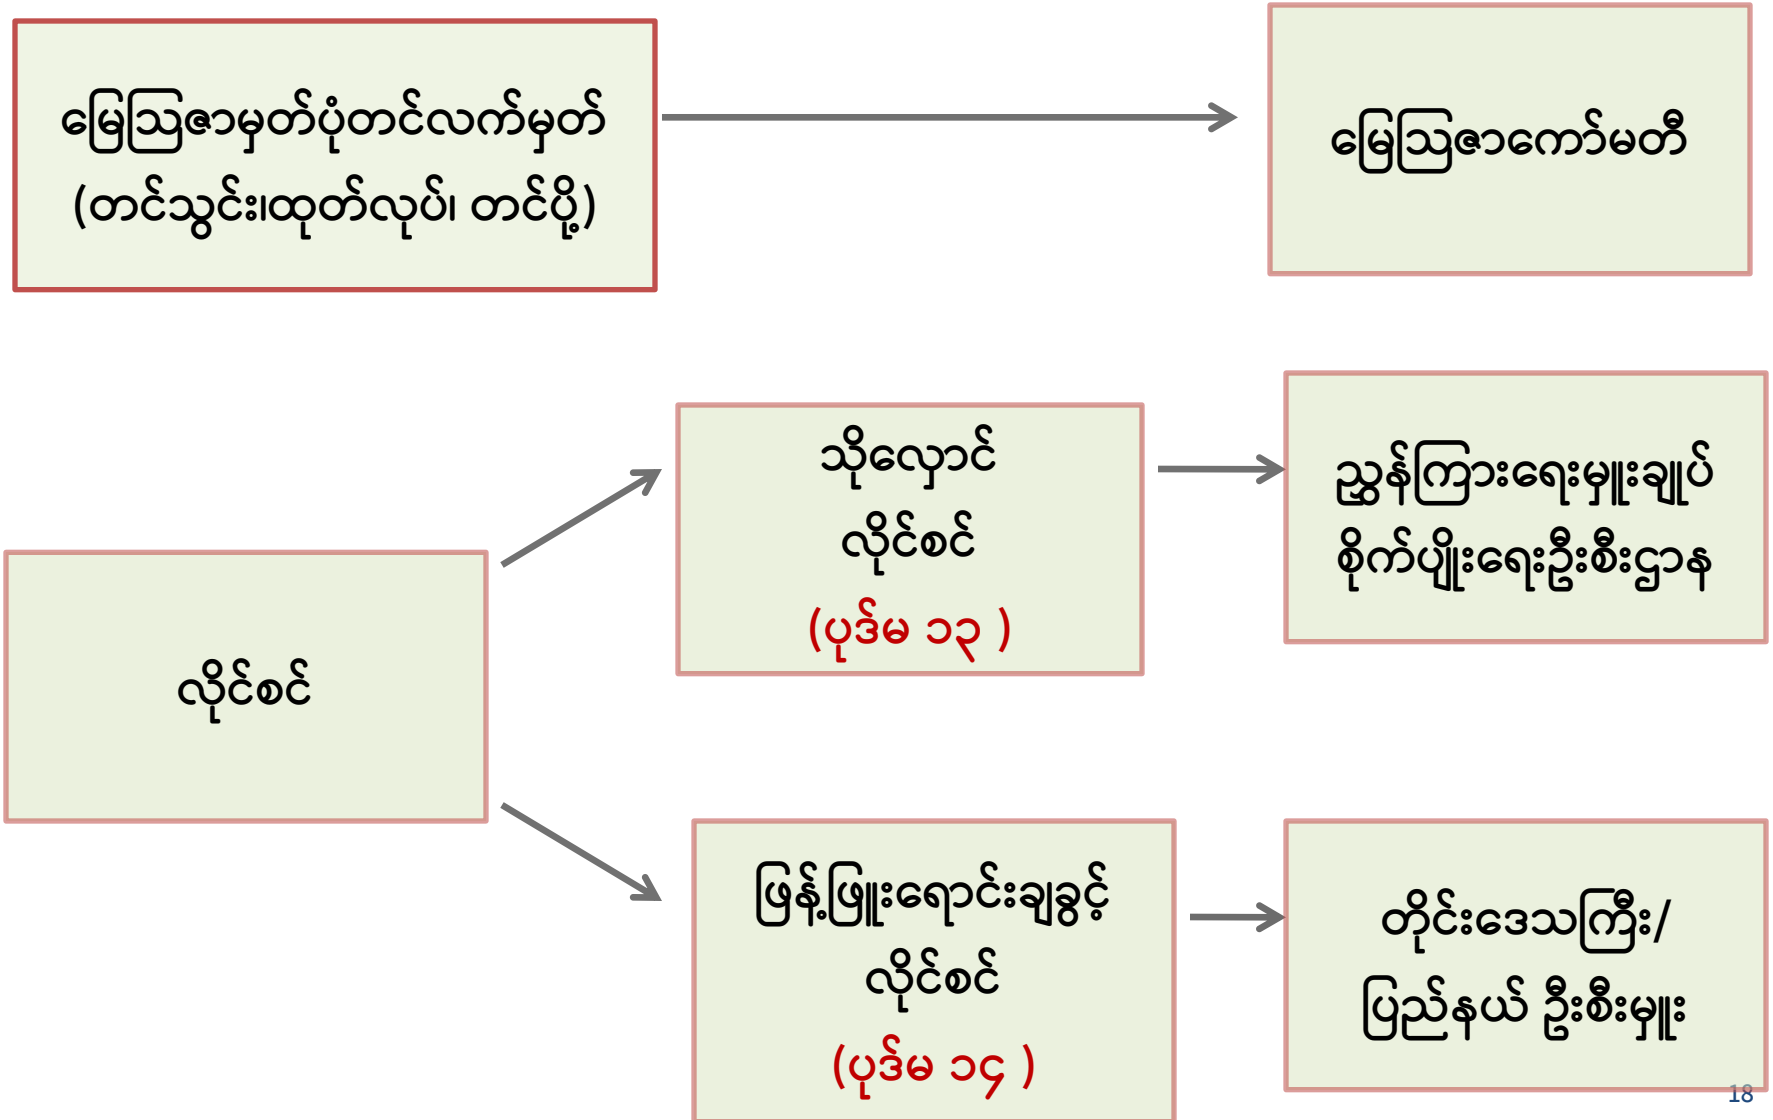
မြေသြဇာမှတ်ပုံတင်လက်မှတ်
(တင်သွင်း၊ထုတ်လုပ်၊ တင်ပို့)

မြေသြဇာကော်မတီ

လိုင်စင်

သိုလှောင်
လိုင်စင်
(ပုဒ်မ ၁၃ )

ညွှန်ကြားရေးမှူးချုပ်
စိုက်ပျိုးရေးဦးစီးဌာန

ဖြန့်ဖြူးရောင်းချခွင့်
လိုင်စင်
(ပုဒ်မ ၁၄ )

တိုင်းဒေသကြီး/
ပြည်နယ် ဦးစီးမှူး

18